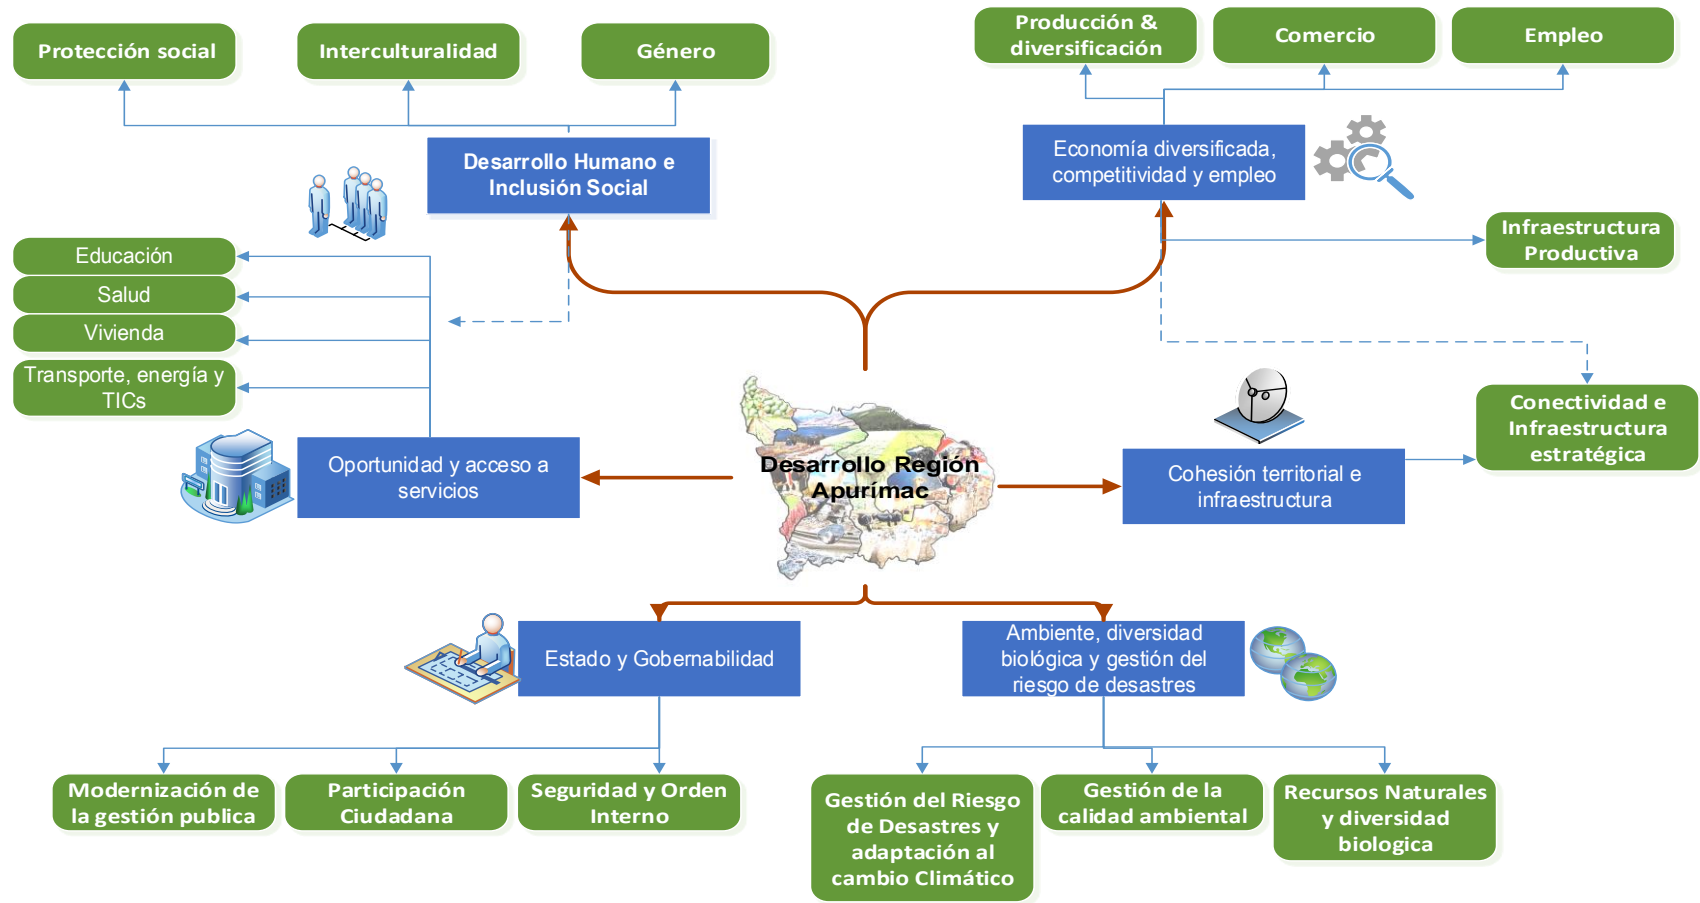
Protección social

Interculturalidad

Género

Desarrollo Humano e Inclusión Social

Producción & diversificación

Comercio

Empleo

Economía diversificada, competitividad y empleo

Infraestructura Productiva

Educación

Salud

Vivienda

Transporte, energía y TICs

Oportunidad y acceso a servicios

Desarrollo Región Apurímac

Cohesión territorial e infraestructura

Conectividad e Infraestructura estratégica

Estado y Gobernabilidad

Ambiente, diversidad biológica y gestión del riesgo de desastres

Modernización de la gestión publica

Participación Ciudadana

Seguridad y Orden Interno

Gestión del Riesgo de Desastres y adaptación al cambio Climático

Gestión de la calidad ambiental

Recursos Naturales y diversidad biologica